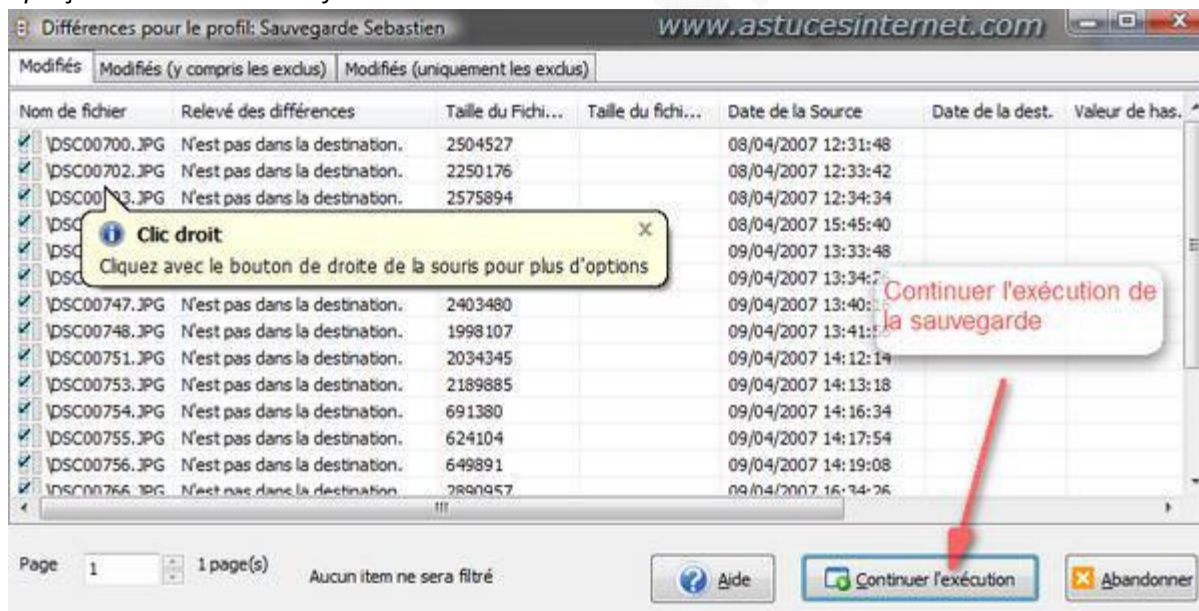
Différences pour le profil: Sauvegarde Sebastien
www.astucesinternet.com

Modifiés | Modifiés (y compris les exclus) | Modifiés (uniquement les exclus)

| Nom de fichier | Relevé des différences | Taille du Fichi... | Taille du fichi... | Date de la Source | Date de la dest. | Valeur de has. |
|---|---|---|---|---|---|---|
| \DSC00700.JPG | N'est pas dans la destination. | 2504527 | | 08/04/2007 12:31:48 | | |
| \DSC00702.JPG | N'est pas dans la destination. | 2250176 | | 08/04/2007 12:33:42 | | |
| \DSC00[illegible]3.JPG | N'est pas dans la destination. | 2575894 | | 08/04/2007 12:34:34 | | |
| \DSC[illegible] | | | | 08/04/2007 15:45:40 | | |
| \DSC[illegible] | | | | 09/04/2007 13:33:48 | | |
| \DSC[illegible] | | | | 09/04/2007 13:34:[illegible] | | |
| \DSC00747.JPG | N'est pas dans la destination. | 2403480 | | 09/04/2007 13:40:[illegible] | | |
| \DSC00748.JPG | N'est pas dans la destination. | 1998107 | | 09/04/2007 13:41:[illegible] | | |
| \DSC00751.JPG | N'est pas dans la destination. | 2034345 | | 09/04/2007 14:12:14 | | |
| \DSC00753.JPG | N'est pas dans la destination. | 2189885 | | 09/04/2007 14:13:18 | | |
| \DSC00754.JPG | N'est pas dans la destination. | 691380 | | 09/04/2007 14:16:34 | | |
| \DSC00755.JPG | N'est pas dans la destination. | 624104 | | 09/04/2007 14:17:54 | | |
| \DSC00756.JPG | N'est pas dans la destination. | 649891 | | 09/04/2007 14:19:08 | | |
| \DSC00766.JPG | N'est pas dans la destination. | 2890957 | | 09/04/2007 16:34:26 | | |

Clic droit
Cliquez avec le bouton de droite de la souris pour plus d'options

Continuer l'exécution de la sauvegarde

Page 1 1 page(s) Aucun item ne sera filtré

Aide Continuer l'exécution Abandonner